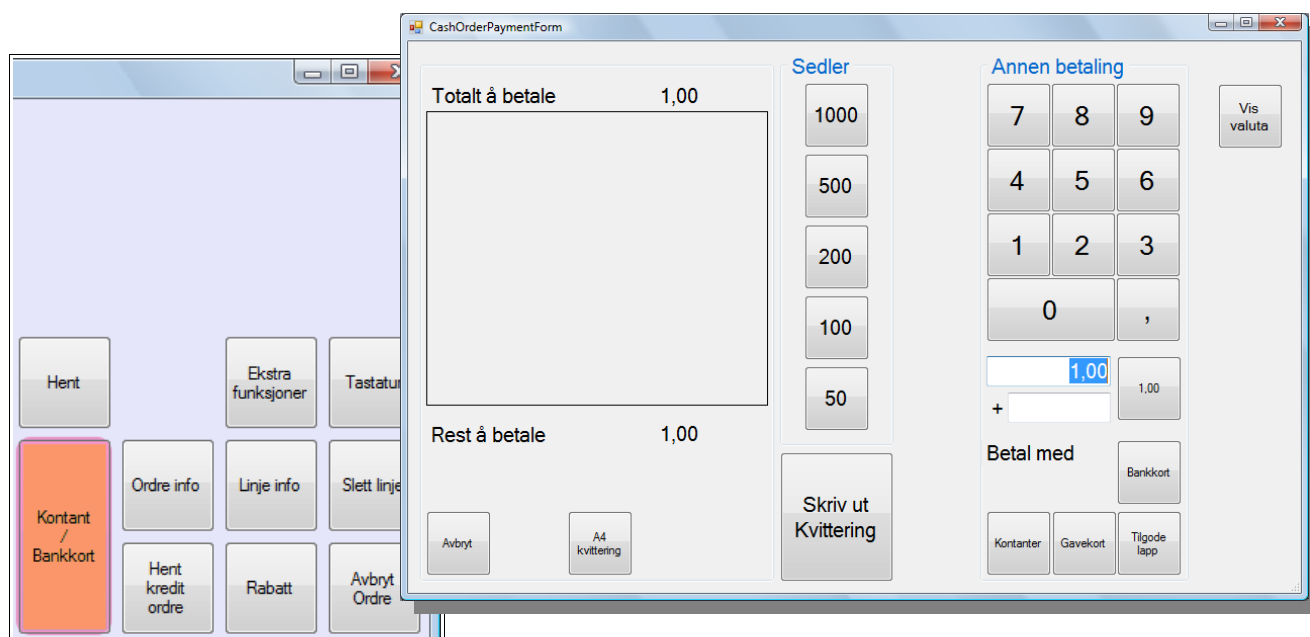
CashOrderPaymentForm

Totalt å betale 1,00

Rest å betale 1,00

Avbryt

A4 kvittering

Sedler

1000

500

200

100

50

Skriv ut Kvittering

Annen betaling

7 8 9

4 5 6

1 2 3

0 ,

1,00

1,00

+

Betal med

Bankkort

Kontanter

Gavekort

Tilgode lapp

Vis valuta

Hent

Ekstra funksjoner

Tastatur

Kontant / Bankkort

Ordre info

Linje info

Slett linje

Hent kredit ordre

Rabatt

Avbryt Ordre